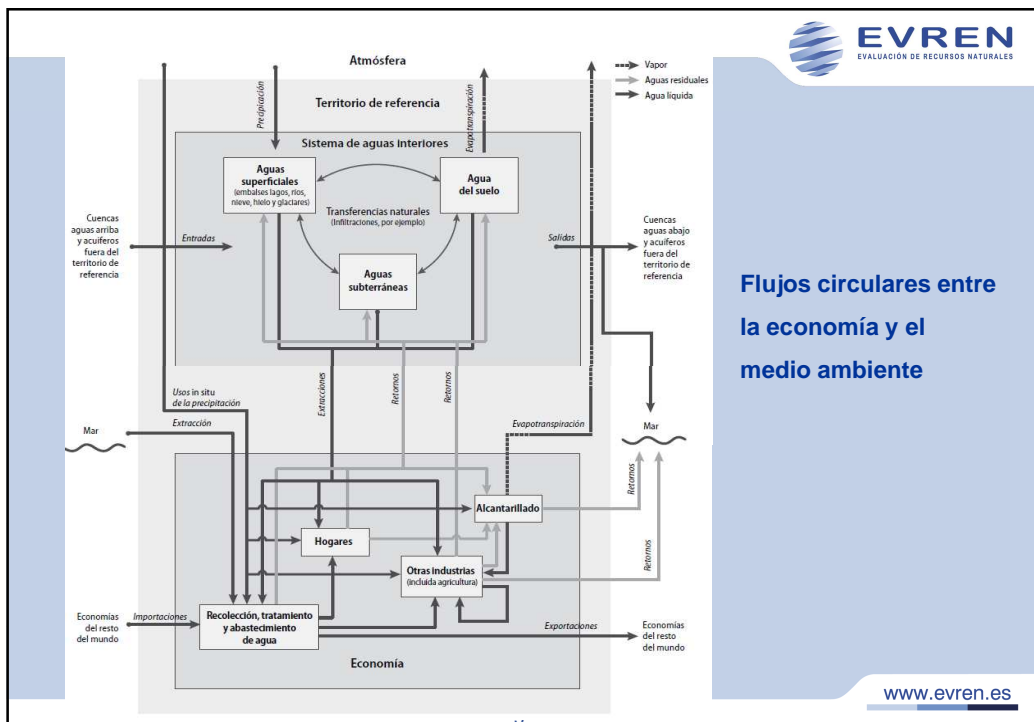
EVREN
EVALUACIÓN DE RECURSOS NATURALES

Atmósfera

Vapor
Aguas residuales
Agua líquida

Territorio de referencia

Precipitación

Evapotranspiración

Sistema de aguas interiores

Aguas superficiales
(embalses lagos, ríos, nieve, hielo y glaciares)

Agua del suelo

Transferencias naturales
(Infiltraciones, por ejemplo)

Aguas subterráneas

Cuencas aguas arriba y acuíferos fuera del territorio de referencia

Entradas

Salidas

Cuencas aguas abajo y acuíferos fuera del territorio de referencia

Usos in situ de la precipitación

Extracciones

Retornos

Retornos

Evapotranspiración

Mar

Extracción

Mar

Retornos

Retornos

Alcantarillado

Hogares

Otras industrias
(incluida agricultura)

Economías del resto del mundo

Importaciones

Recolección, tratamiento y abastecimiento de agua

Exportaciones

Economías del resto del mundo

Economía

Flujos circulares entre la economía y el medio ambiente

www.evren.es